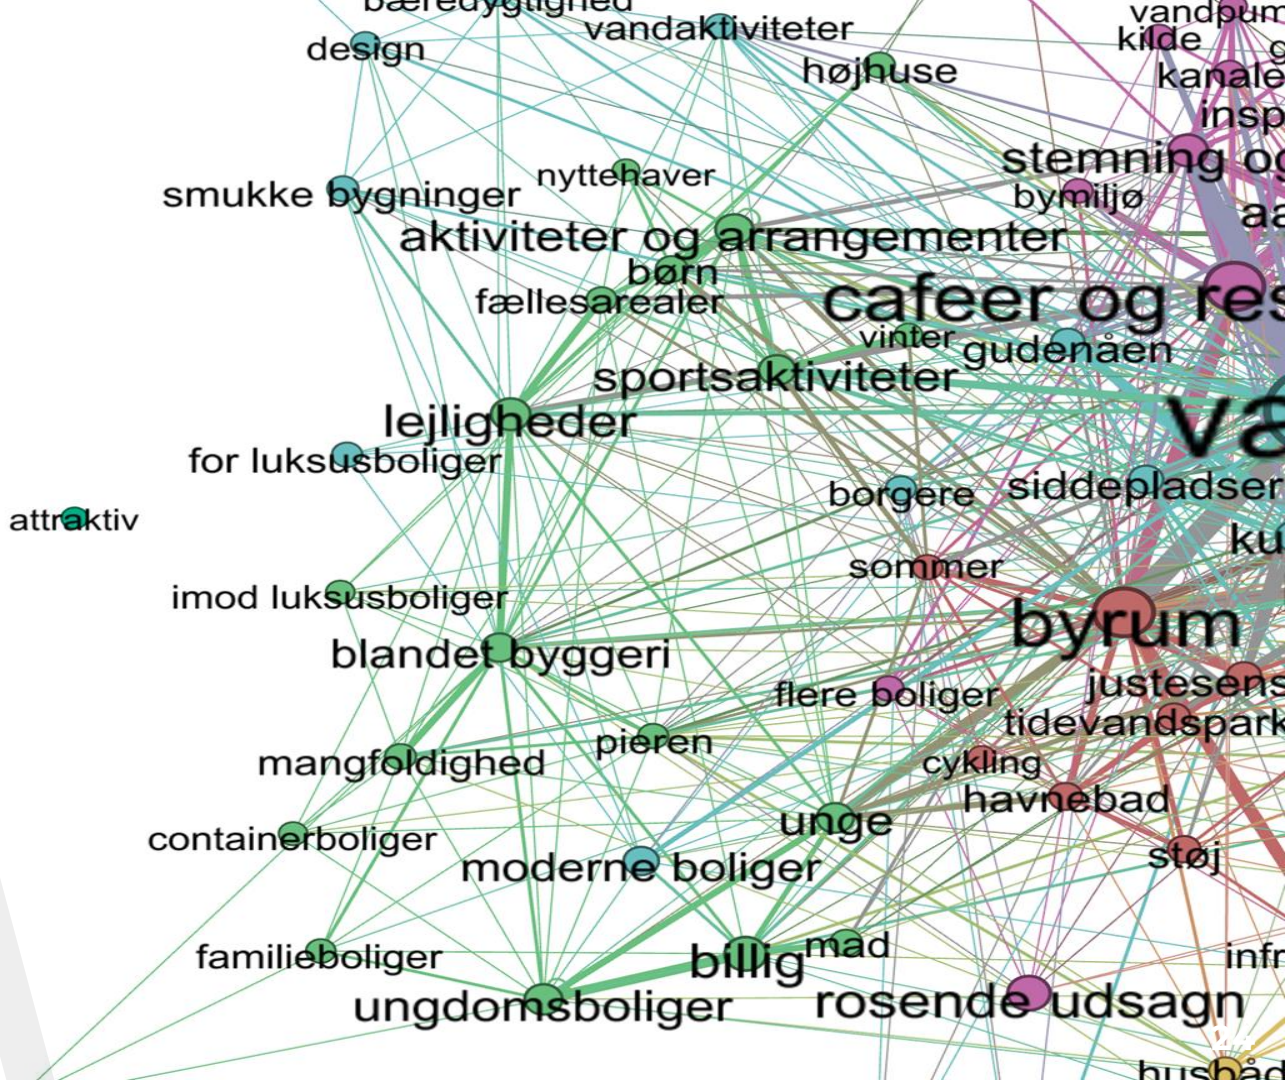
bæredygtighed
vandaktiviteter
design
højhuse
vandpum
kilde
kanale
insp
stemning og
nyttehaver
smukke bygninger
bymiljø
aa
aktiviteter og arrangementer
børn
fællesarealer
cafeer og res
vinter
gudenåen
sportsaktiviteter
lejligheder
va
for luksusboliger
borgere
siddepladser
attraktiv
ku
sommer
imod luksusboliger
byrum
blandet byggeri
flere boliger
justesens
tidevandspark
pieren
mangfoldighed
cykling
havnebad
unge
containerboliger
støj
moderne boliger
mad
familieboliger
billig
infr
rosende udsagn
ungdomsboliger
hushå